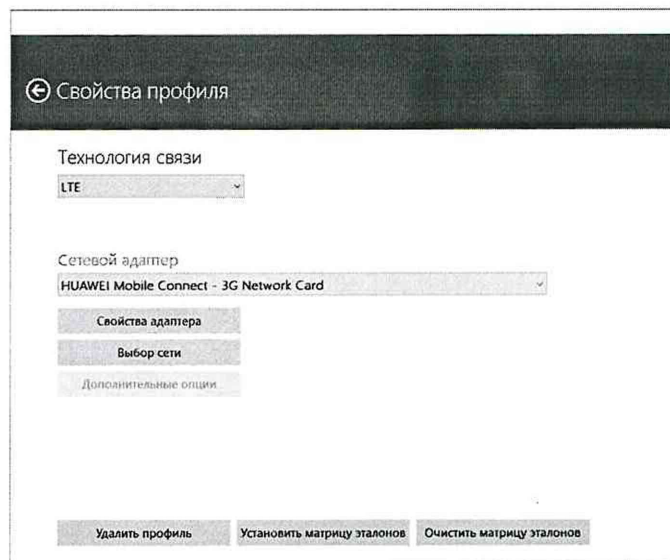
Свойства профиля

Технология связи

LTE

Сетевой адаптер

HUAWEI Mobile Connect - 3G Network Card

Свойства адаптера

Выбор сети

Дополнительные опции

Удалить профиль

Установить матрицу эталонов

Очистить матрицу эталонов